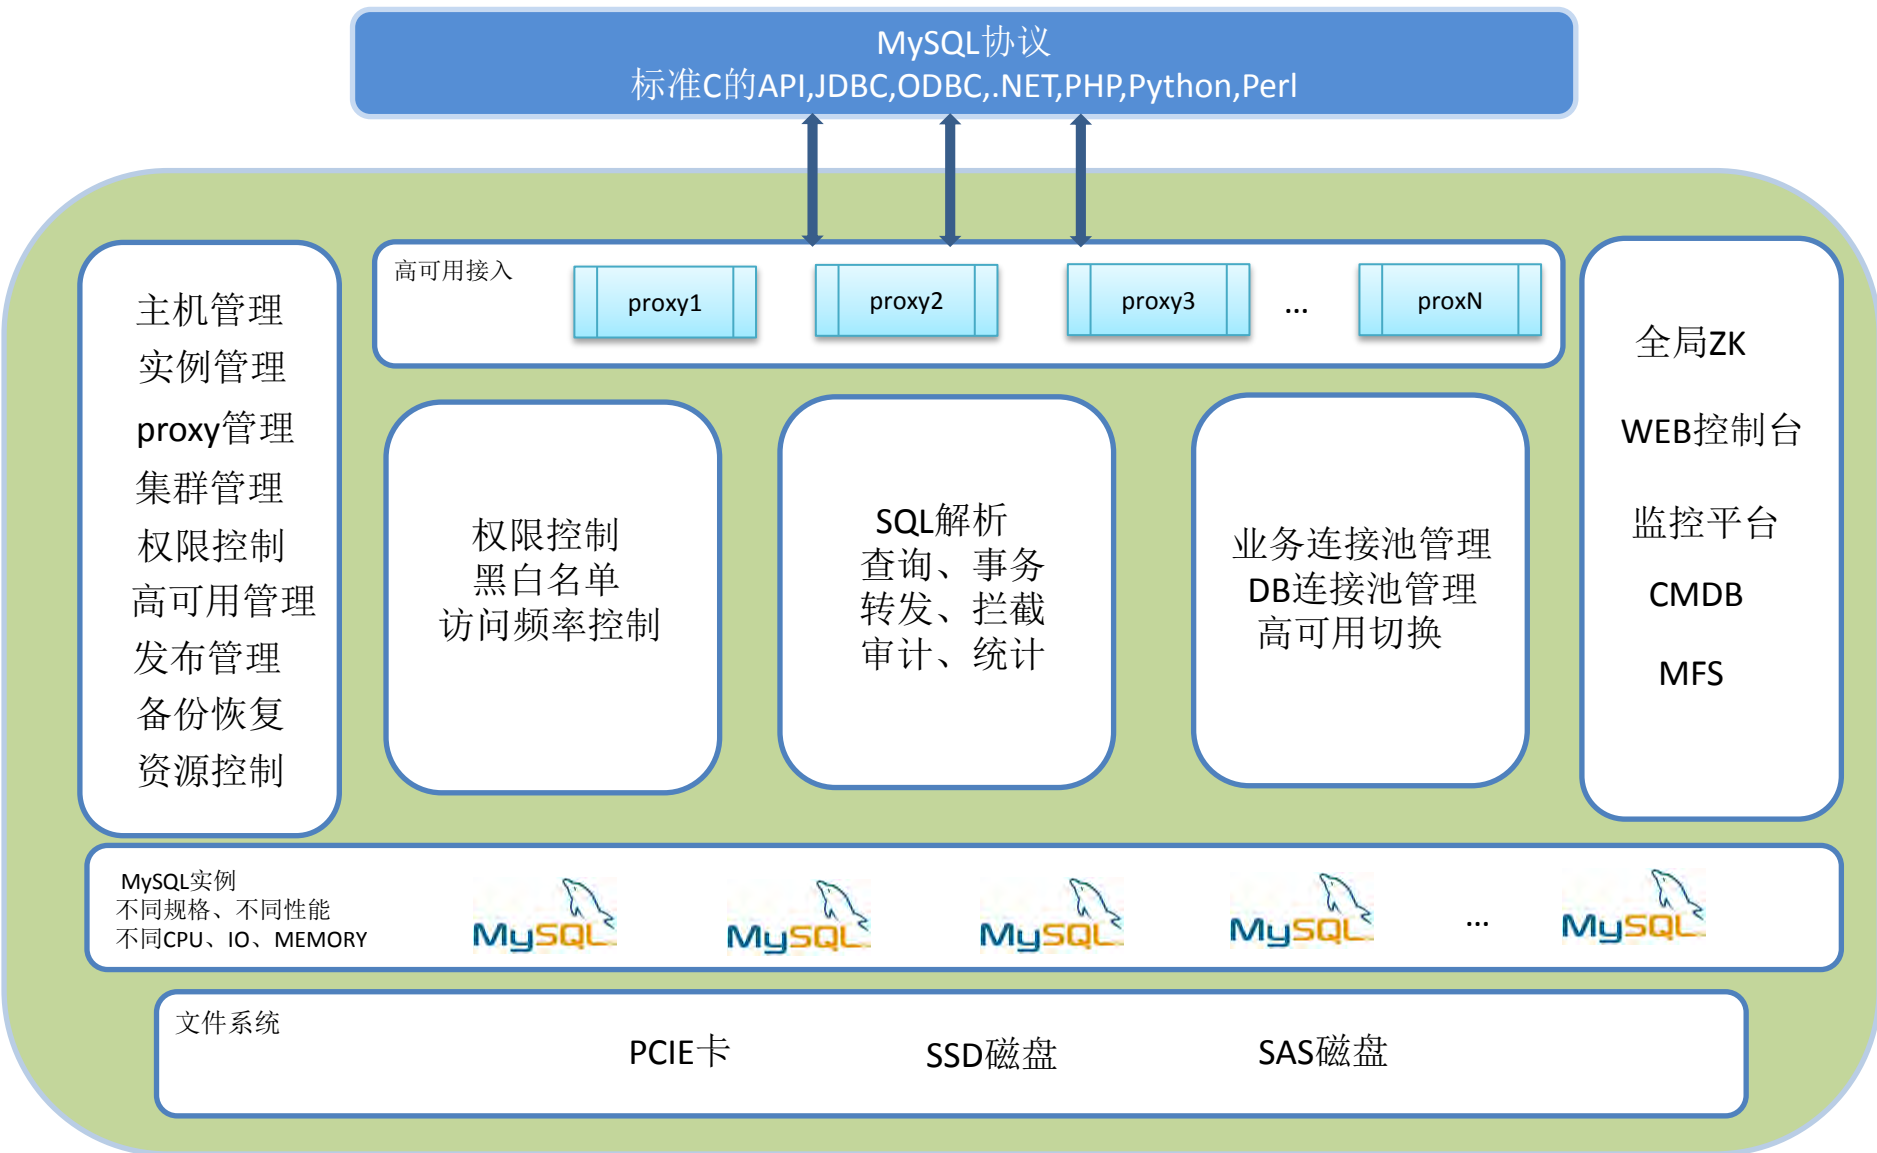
MySQL协议
标准C的API,JDBC,ODBC,.NET,PHP,Python,Perl

主机管理
实例管理
proxy管理
集群管理
权限控制
高可用管理
发布管理
备份恢复
资源控制

高可用接入

proxy1

proxy2

proxy3

...

proxN

全局ZK

WEB控制台

监控平台

CMDB

MFS

权限控制
黑白名单
访问频率控制

SQL解析
查询、事务
转发、拦截
审计、统计

业务连接池管理
DB连接池管理
高可用切换

MySQL实例
不同规格、不同性能
不同CPU、IO、MEMORY

MySQL

MySQL

MySQL

MySQL

...

MySQL

文件系统

PCIE卡

SSD磁盘

SAS磁盘